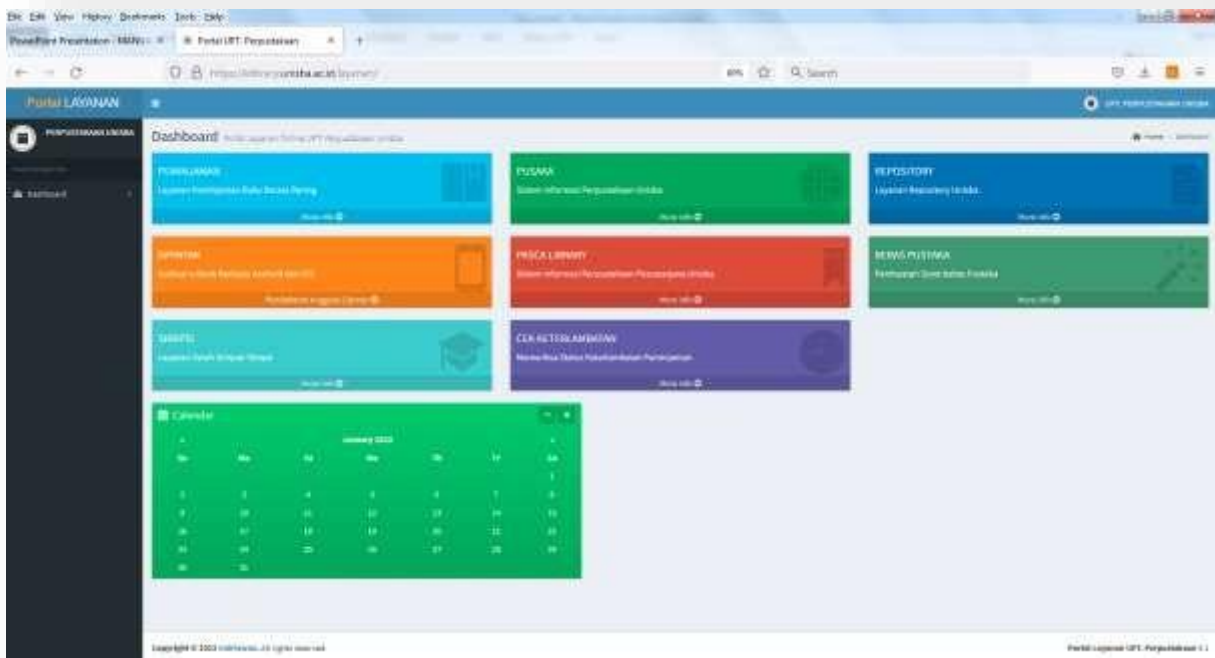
File Edit View History Bookmarks Tools Help

PowerPoint Presentation - MANs ×   Portal UPT Perpustakaan ×   +

https://elibrary.unsiba.ac.id/layanan/   80%   Search

Portal LAYANAN

UPT. PERPUSTAKAAN UNSIBA

PERPUSTAKAAN UNSIBA

Dashboard

Dashboard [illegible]

Home > Dashboard

PINJAMAN
Layanan Peminjaman Buku Secara Daring
More info

PUSAKA
Sistem Informasi Perpustakaan Unsiba
More info

REPOSITORY
Layanan Repository Unsiba
More info

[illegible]
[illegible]
Pendaftaran Anggota Library

PASCA LIBRARY
Sistem Informasi Perpustakaan Pascasarjana Unsiba
More info

BEBAS PUSTAKA
Pembuatan Surat Bebas Pustaka
More info

SARAPU
Layanan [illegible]
More info

CEK KETERLAMBATAN
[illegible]
More info

Calendar

January 2022

| Su | Mo | Tu | We | Th | Fr | Sa |
|---|---|---|---|---|---|---|
| | | | | | | 1 |
| 2 | 3 | 4 | 5 | 6 | 7 | 8 |
| 9 | 10 | 11 | 12 | 13 | 14 | 15 |
| 16 | 17 | 18 | 19 | 20 | 21 | 22 |
| 23 | 24 | 25 | 26 | 27 | 28 | 29 |
| 30 | 31 | | | | | |

Copyright © 2022 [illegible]. All rights reserved.

Portal Layanan UPT. Perpustakaan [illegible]